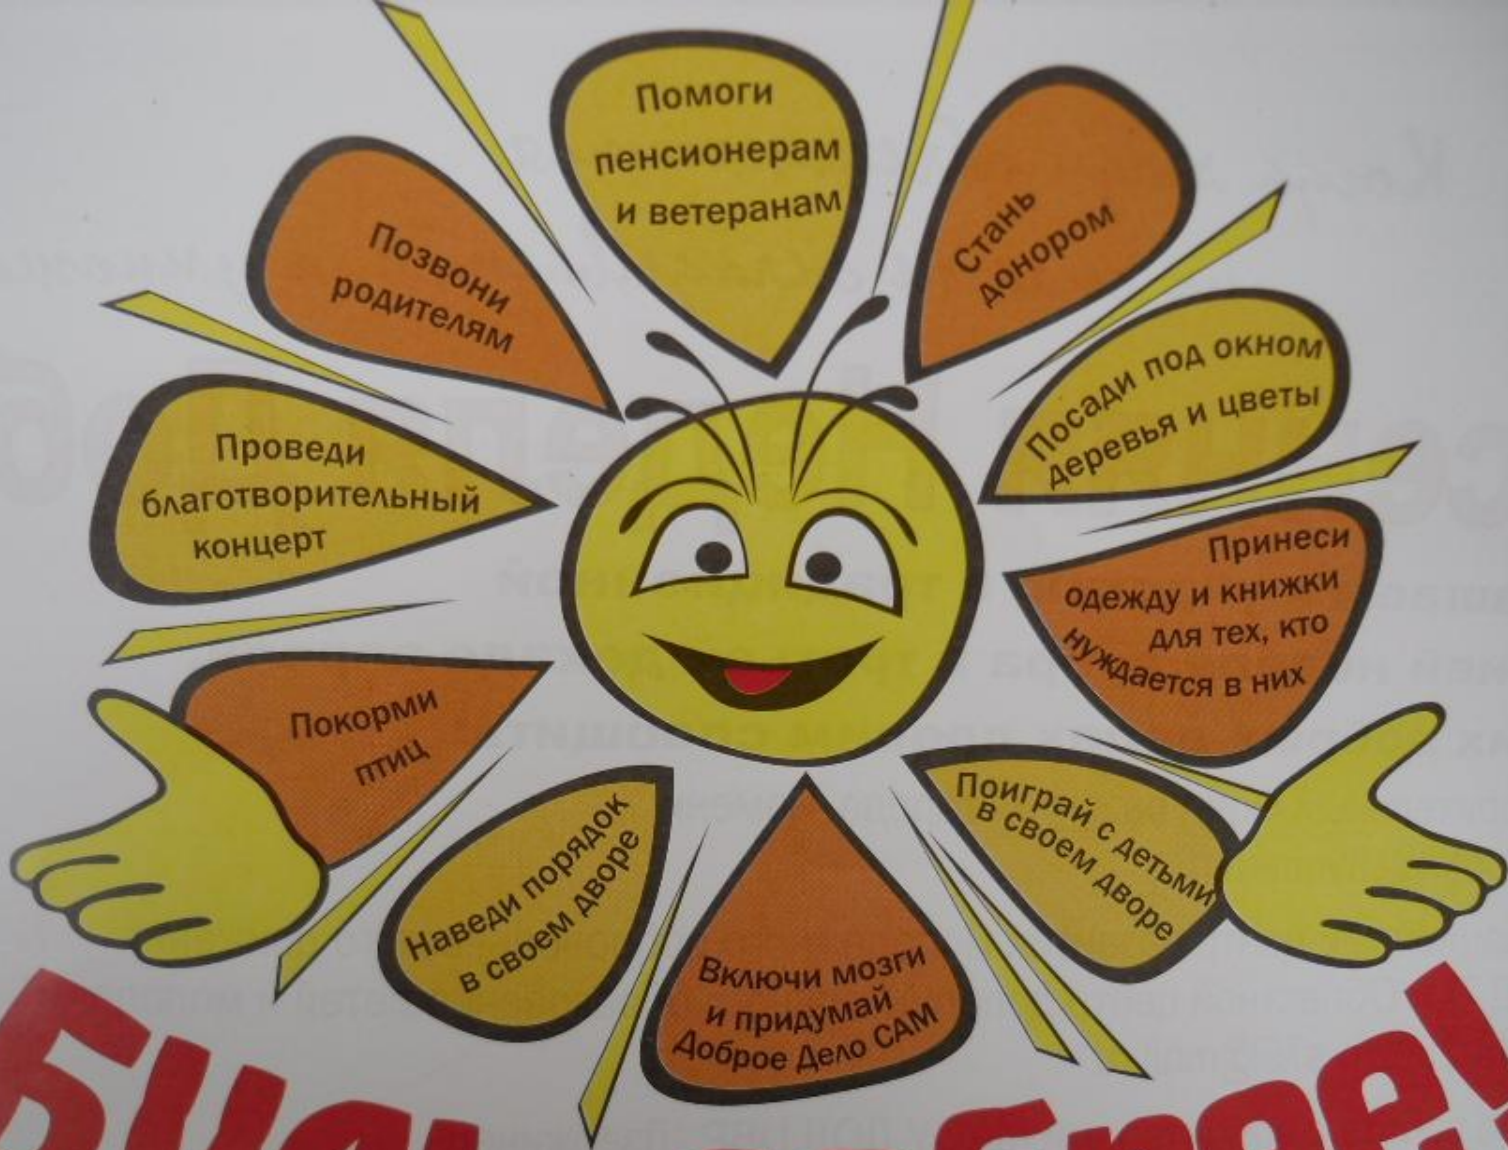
Помоги пенсионерам и ветеранам

Стань донором

Посади под окном деревья и цветы

Принеси одежду и книжки для тех, кто нуждается в них

Поиграй с детьми в своем дворе

Включи мозги и придумай Доброе Дело САМ

Наведи порядок в своем дворе

Покорми птиц

Проведи благотворительный концерт

Позвони родителям

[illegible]